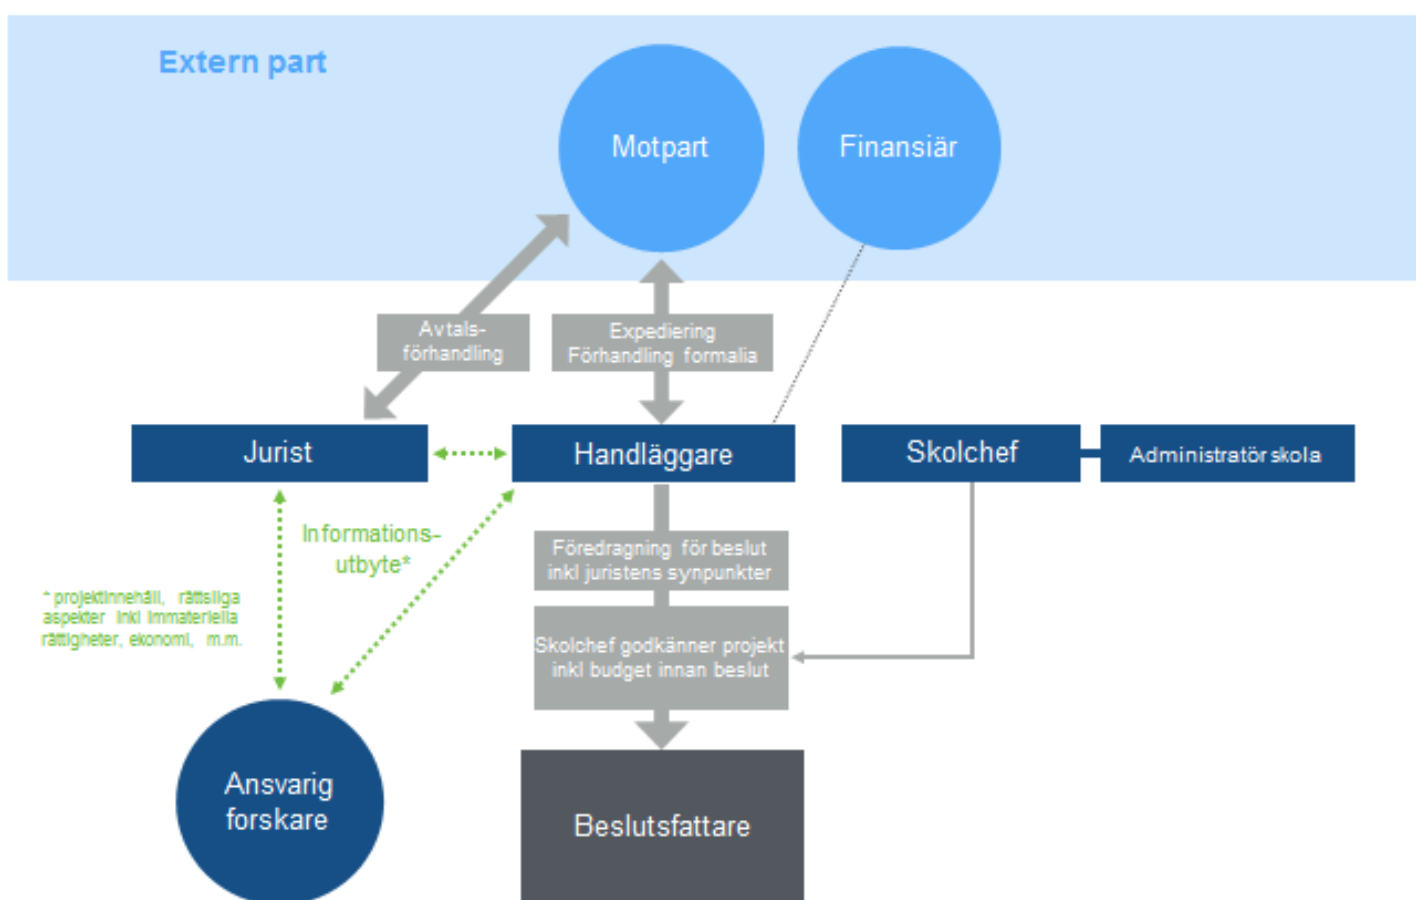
Extern part

Motpart

Finansiär

Avtalsförhandling

Expediering Förhandling formalia

Jurist

Handläggare

Skolchef

Administratör skola

Informationsutbyte*

* projektinnehåll, rättsliga aspekter inkl immateriella rättigheter, ekonomi, m.m.

Föredragning för beslut inkl juristens synpunkter

Skolchef godkänner projekt inkl budget innan beslut

Ansvarig forskare

Beslutsfattare